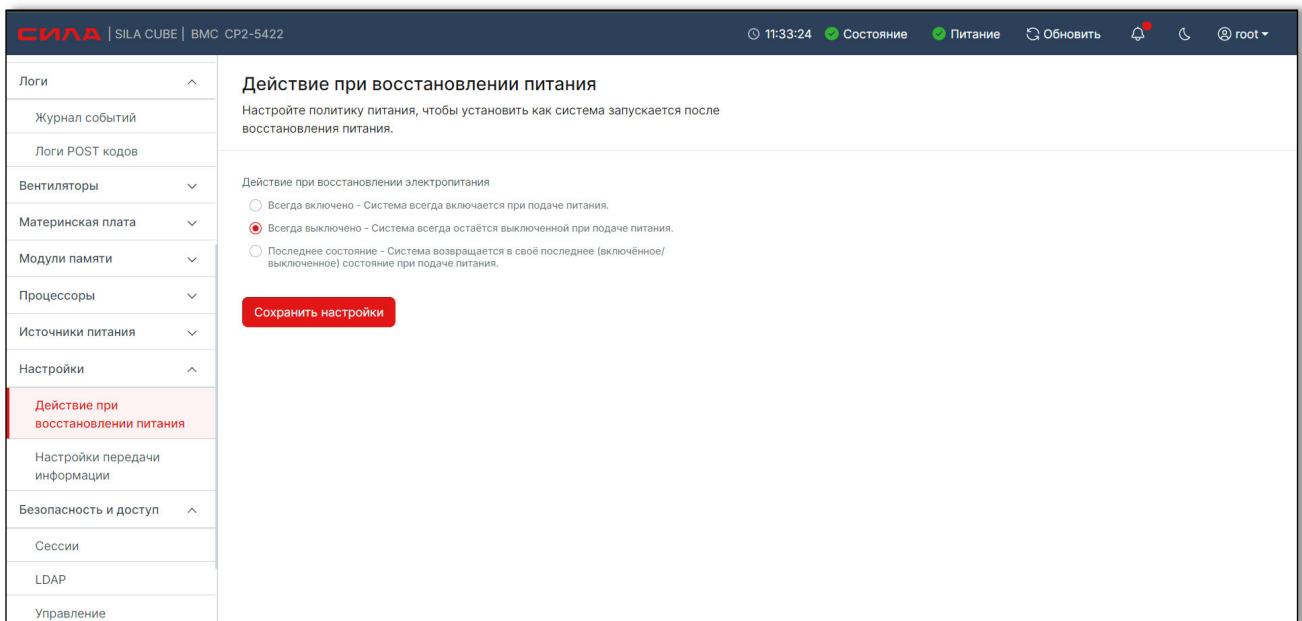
СИЛА | SILA CUBE | BMC CP2-5422

11:33:24 Состояние Питание Обновить root

Логи
Журнал событий
Логи POST кодов
Вентиляторы
Материнская плата
Модули памяти
Процессоры
Источники питания
Настройки
Действие при восстановлении питания
Настройки передачи информации
Безопасность и доступ
Сессии
LDAP
Управление

Действие при восстановлении питания

Настройте политику питания, чтобы установить как система запускается после восстановления питания.

Действие при восстановлении электропитания

Всегда включено - Система всегда включается при подаче питания.

Всегда выключено - Система всегда остаётся выключенной при подаче питания.

Последнее состояние - Система возвращается в своё последнее (включённое/выключенное) состояние при подаче питания.

Сохранить настройки